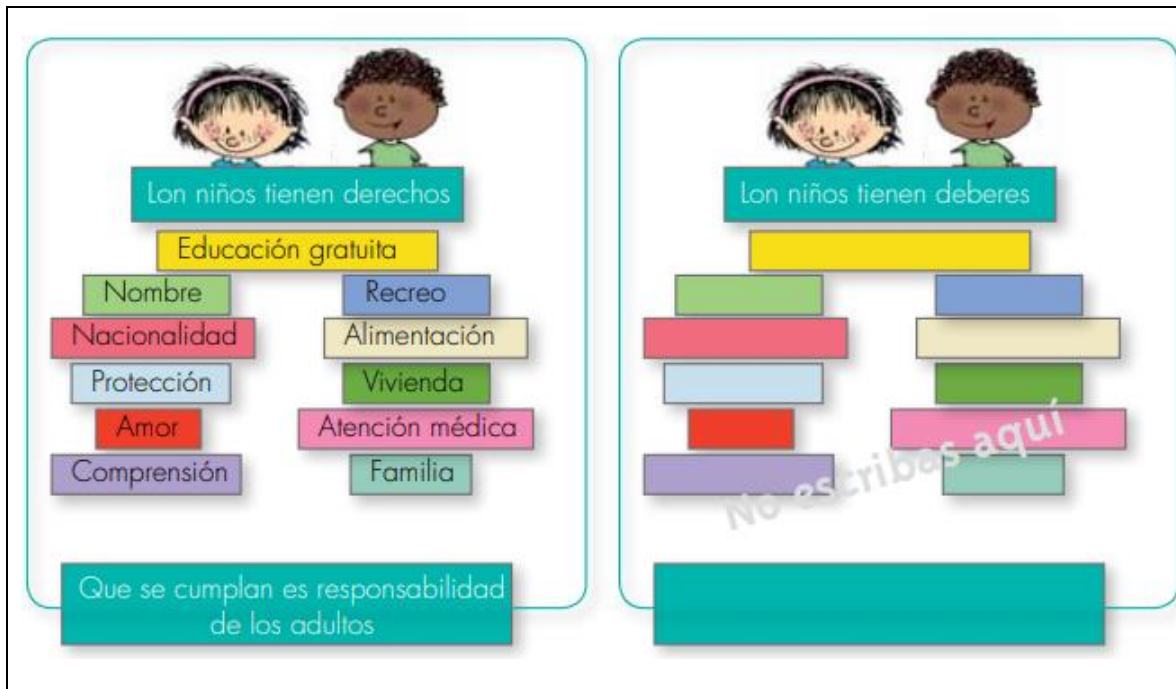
Lon niños tienen derechos

Educación gratuita

Nombre

Recreo

Nacionalidad

Alimentación

Protección

Vivienda

Amor

Atención médica

Comprensión

Familia

Que se cumplan es responsabilidad de los adultos

Lon niños tienen deberes

No escribas aquí